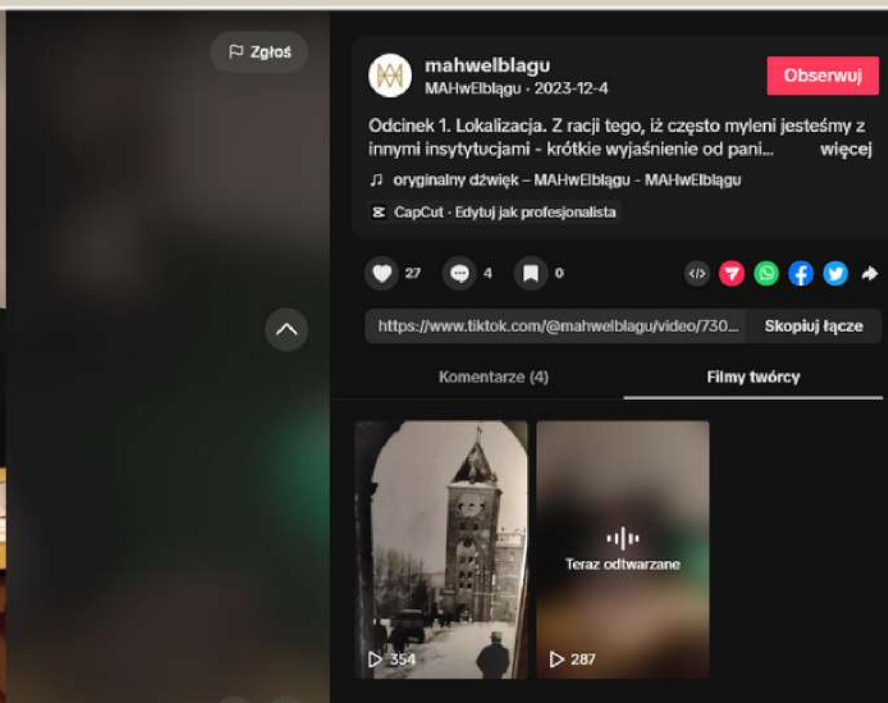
Zgłoś

mahwelblagu
MAHwElblągu · 2023-12-4

Obserwuj

Odcinek 1. Lokalizacja. Z racji tego, iż często myleni jesteśmy z innymi insytytucjami - krótkie wyjaśnienie od pani... więcej

♫ oryginalny dźwięk – MAHwElblągu - MAHwElblągu

CapCut · Edytuj jak profesjonalista

27 4 0

https://www.tiktok.com/@mahwelblagu/video/730...

Skopiuj łącze

Komentarze (4)

Filmy twórcy

354

Teraz odtwarzane

287